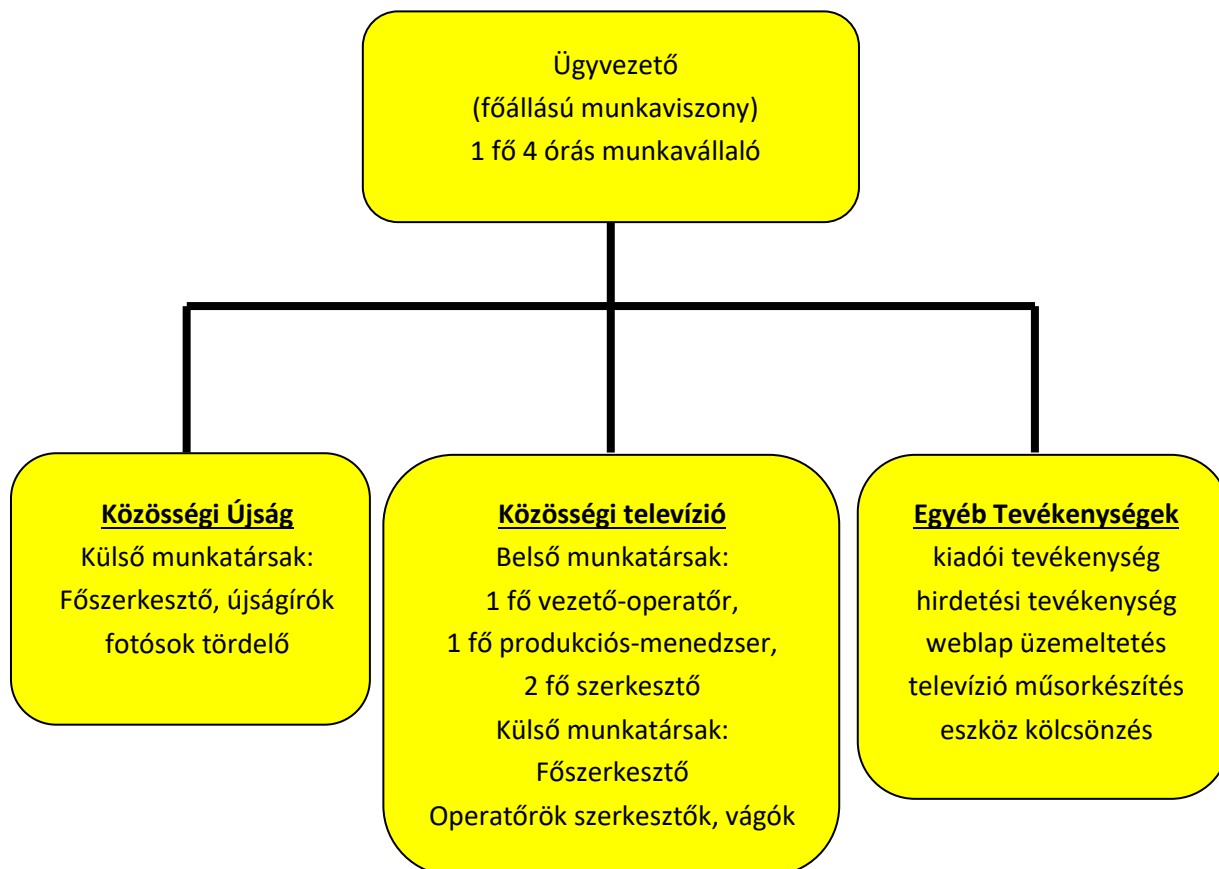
Ügyvezető
(főállású munkaviszony)
1 fő 4 órás munkavállaló

Közösségi Újság
Külső munkatársak:
Főszerkesztő, újságírók
fotósok tördelő

Közösségi televízió
Belső munkatársak:
1 fő vezető-operatőr,
1 fő produkciós-menedzser,
2 fő szerkesztő
Külső munkatársak:
Főszerkesztő
Operatőrök szerkesztők, vágók

Egyéb Tevékenységek
kiadói tevékenység
hirdetési tevékenység
weblap üzemeltetés
televízió műsorkészítés
eszköz kölcsönzés